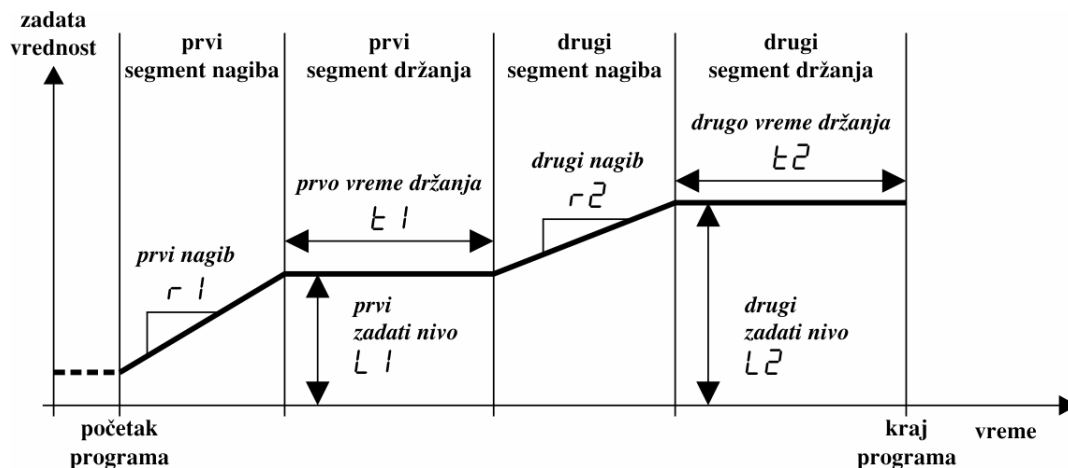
zadata vrednost

prvi segment nagiba

prvi segment držanja

drugi segment nagiba

drugi segment držanja

drugo vreme držanja

t2

drugi nagib

r2

prvo vreme držanja

t1

prvi nagib

r1

prvi zadati nivo

L1

drugi zadati nivo

L2

početak programa

kraj programa

vreme